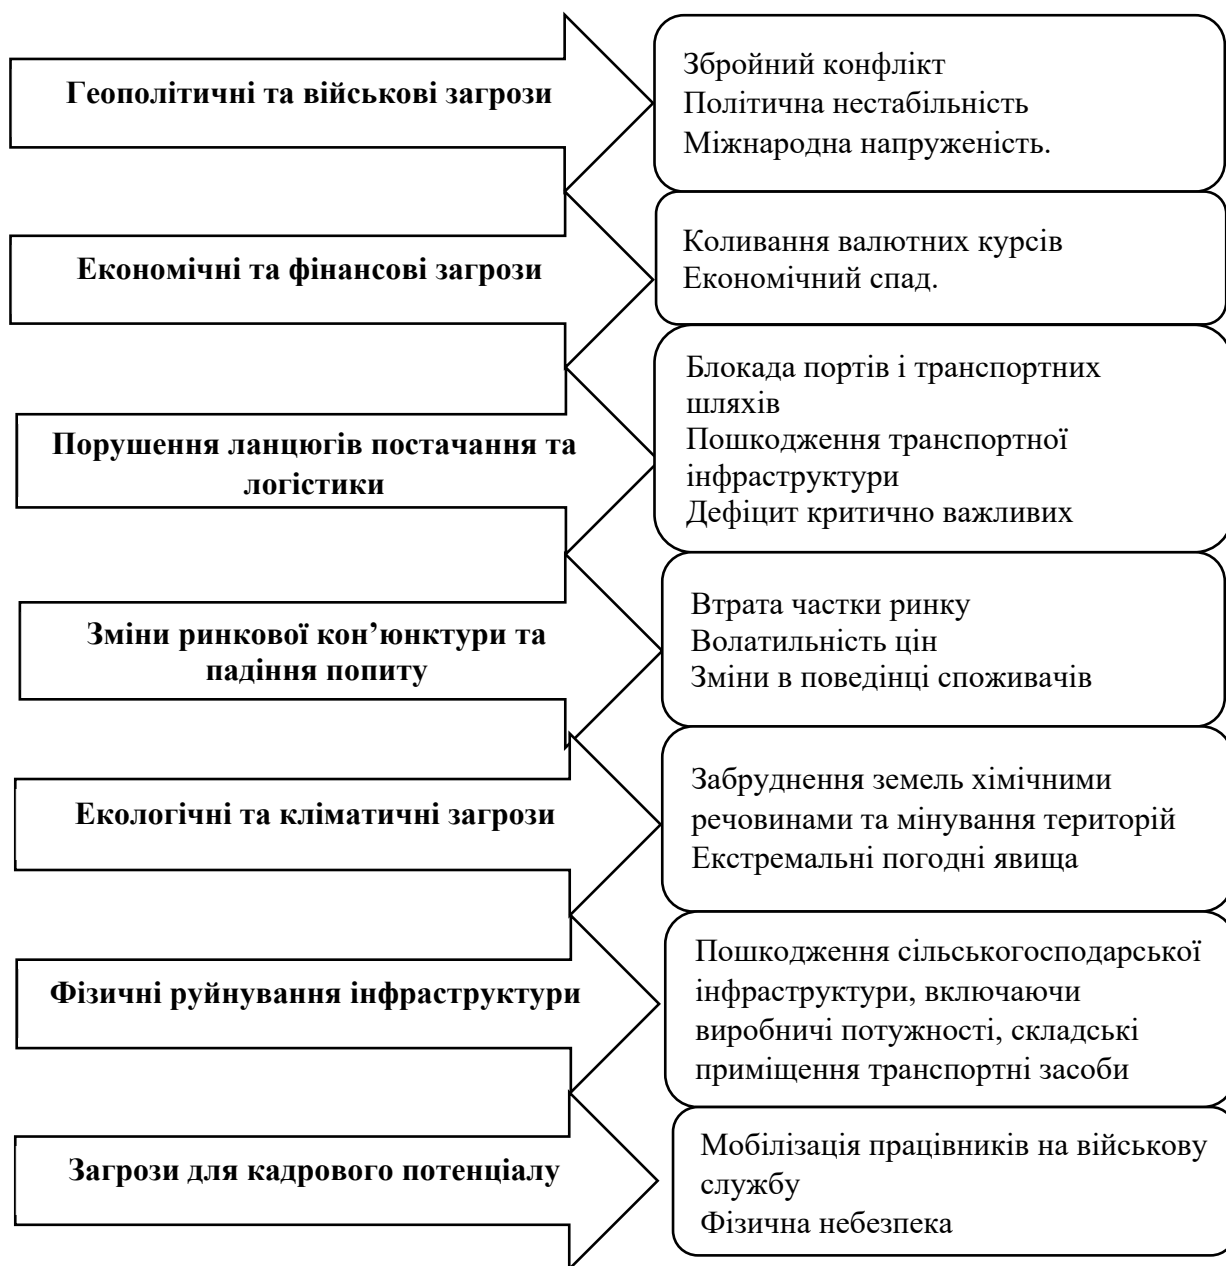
Геополітичні та військові загрози

Збройний конфлікт
Політична нестабільність
Міжнародна напруженість.

Економічні та фінансові загрози

Коливання валютних курсів
Економічний спад.

Порушення ланцюгів постачання та логістики

Блокада портів і транспортних шляхів
Пошкодження транспортної інфраструктури
Дефіцит критично важливих

Зміни ринкової кон'юнктури та падіння попиту

Втрата частки ринку
Волатильність цін
Зміни в поведінці споживачів

Екологічні та кліматичні загрози

Забруднення земель хімічними речовинами та мінування територій
Екстремальні погодні явища

Фізичні руйнування інфраструктури

Пошкодження сільськогосподарської інфраструктури, включаючи виробничі потужності, складські приміщення транспортні засоби

Загрози для кадрового потенціалу

Мобілізація працівників на військову службу
Фізична небезпека